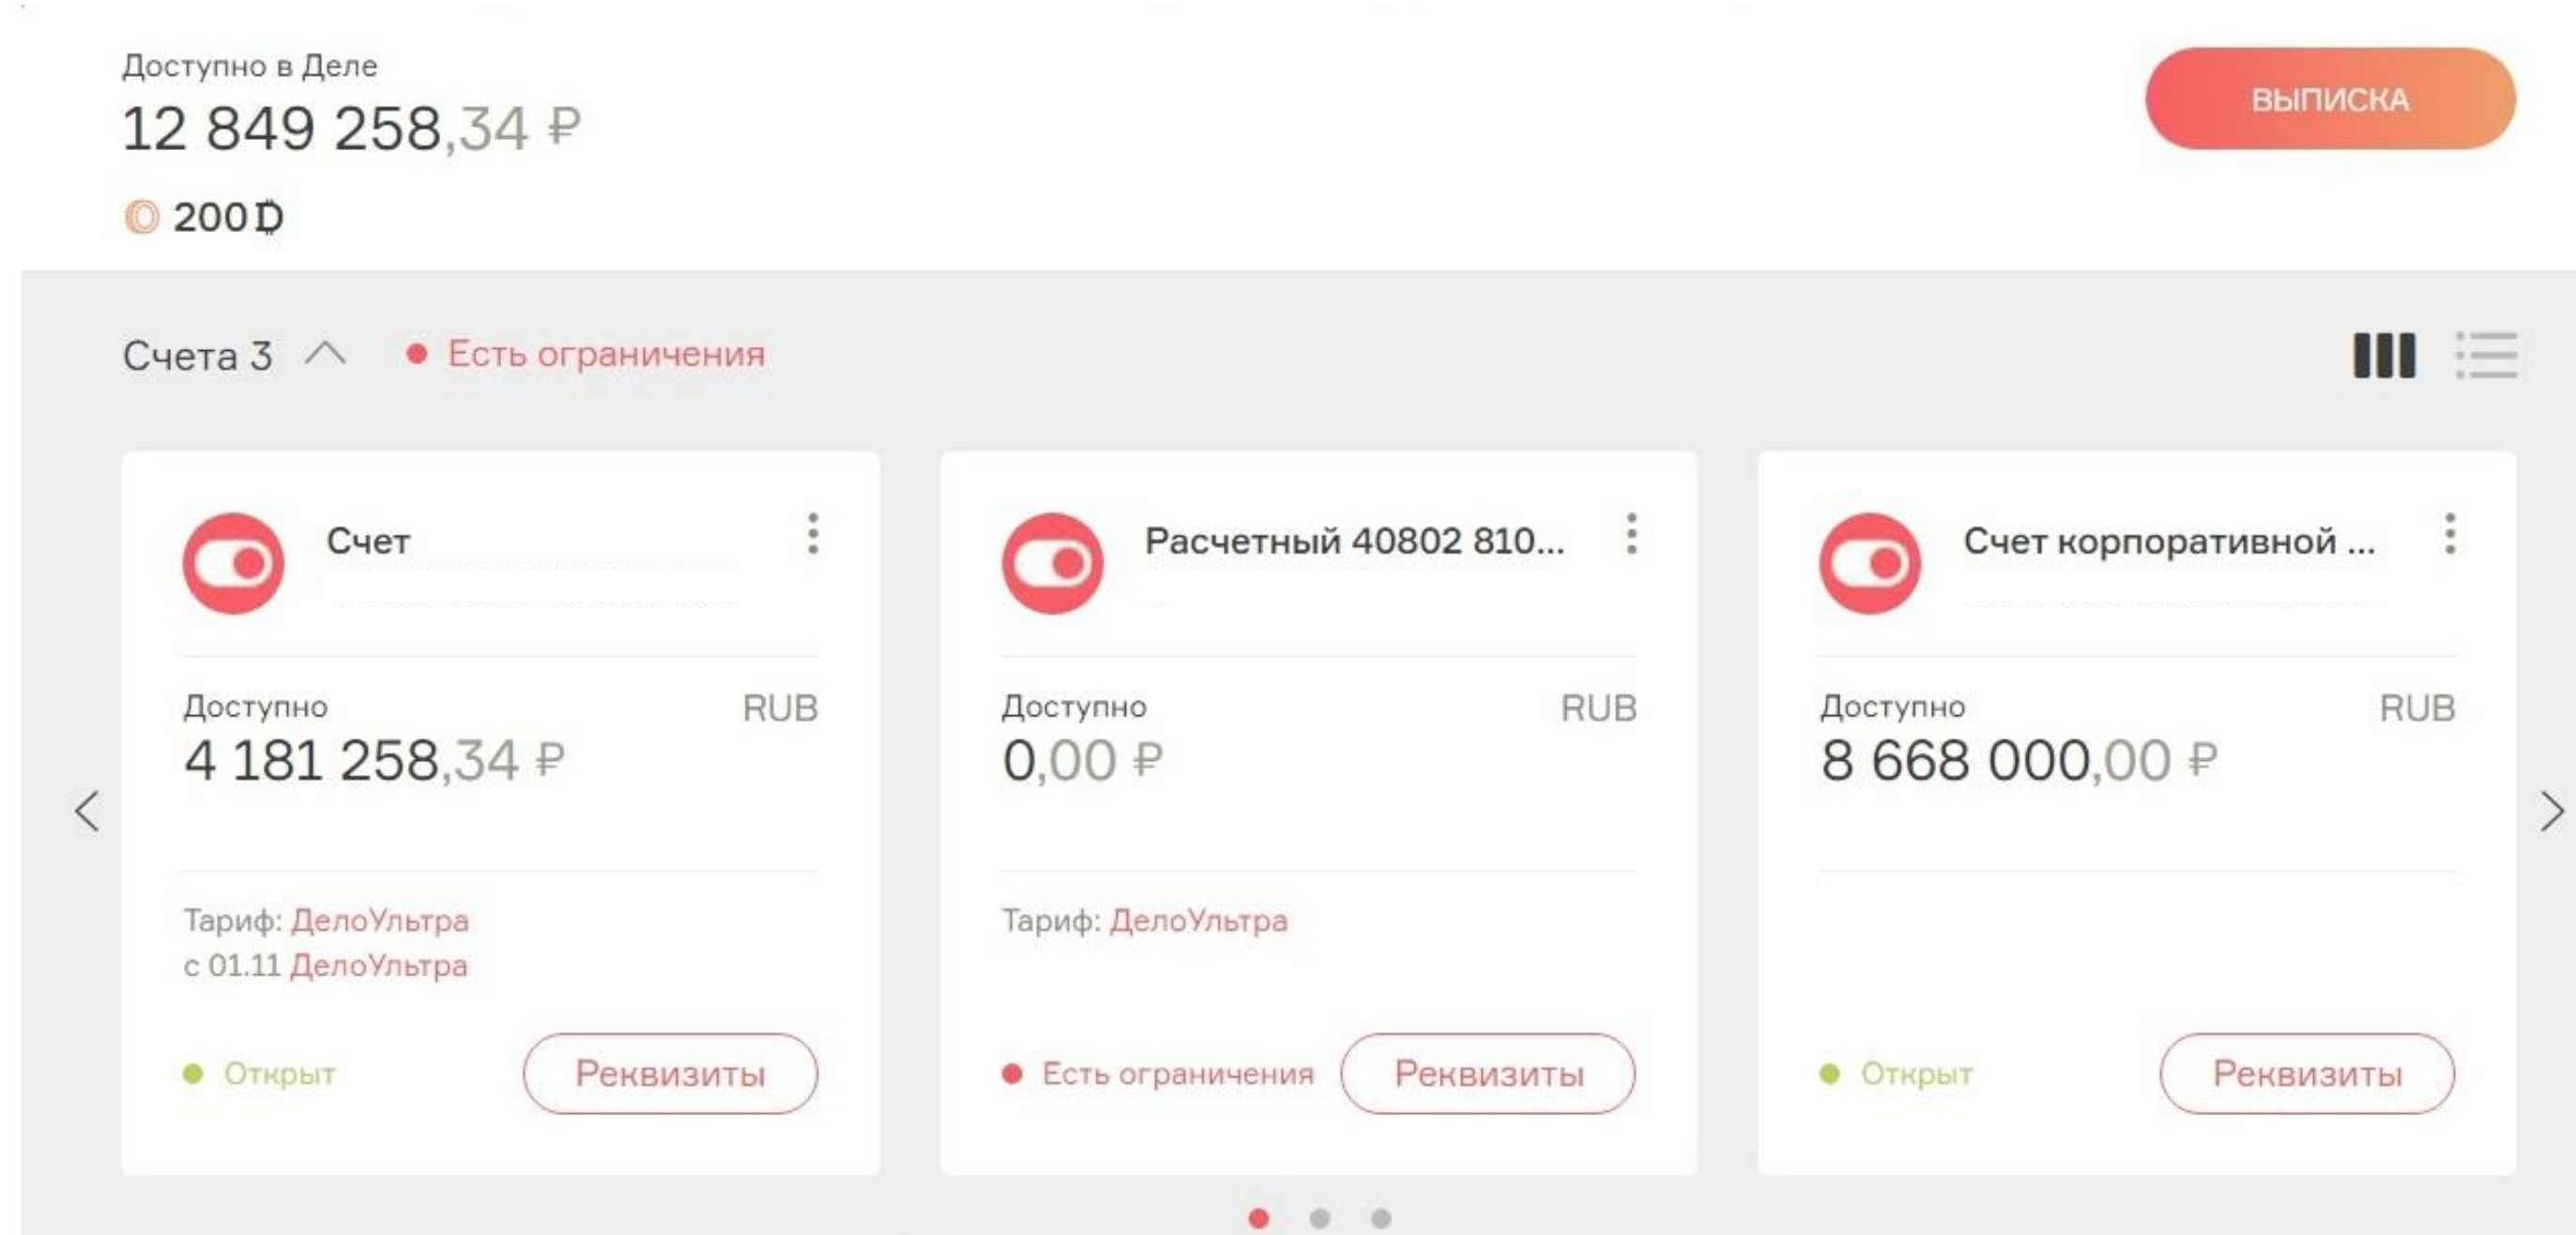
Доступно в Деле
12 849 258,34 ₽

200 Đ

ВЫПИСКА

Счета 3

Есть ограничения

Счет

Доступно
RUB
4 181 258,34 ₽

Тариф: ДелоУльтра
с 01.11 ДелоУльтра

Открыт

Реквизиты

Расчетный 40802 810...

Доступно
RUB
0,00 ₽

Тариф: ДелоУльтра

Есть ограничения

Реквизиты

Счет корпоративной ...

Доступно
RUB
8 668 000,00 ₽

Открыт

Реквизиты